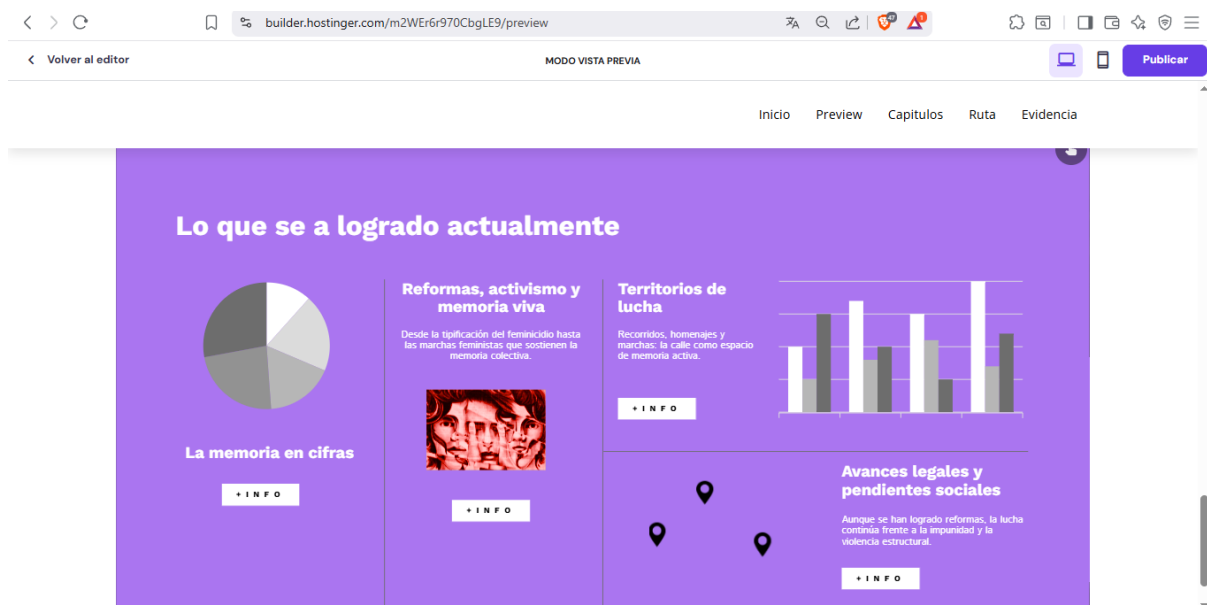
builder.hostinger.com/m2WEr6r970CbgLE9/preview

Volver al editor

MODO VISTA PREVIA

Publicar

Inicio Preview Capitulos Ruta Evidencia

Lo que se a logrado actualmente

La memoria en cifras

+ I N F O

Reformas, activismo y memoria viva

Desde la tipificación del feminicidio hasta las marchas feministas que sostienen la memoria colectiva.

+ I N F O

Territorios de lucha

Recorridos, homenajes y marchas: la calle como espacio de memoria activa.

+ I N F O

Avances legales y pendientes sociales

Aunque se han logrado reformas, la lucha continúa frente a la impunidad y la violencia estructural.

+ I N F O